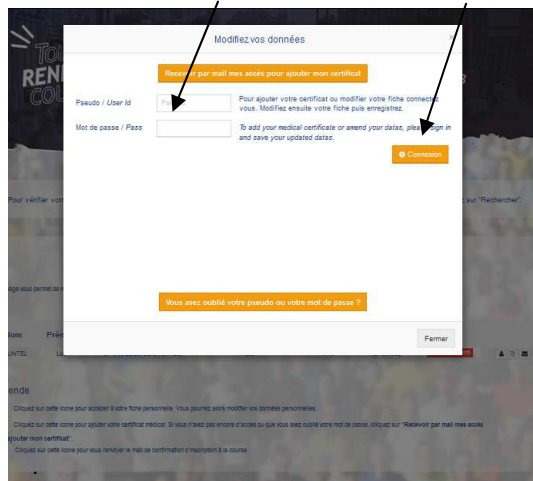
Modifiez vos données

×

Recevoir par mail mes accès pour ajouter mon certificat

Pseudo / User Id

Ps

Pour ajouter votre certificat ou modifier votre fiche connectez-vous. Modifiez ensuite votre fiche puis enregistrez.

Mot de passe / Pass

To add your medical certificate or amend your datas, please sign in and save your updated datas.

Connexion

Vous avez oublié votre pseudo ou votre mot de passe ?

Fermer

Pour vérifier votre

sur "Rechercher"

Nom Prén

ende

Cliquez sur cette icone pour accéder à votre fiche personnelle. Vous pourrez alors modifier vos données personnelles.

Cliquez sur cette icone pour ajouter votre certificat médical. Si vous n'avez pas encore d'accès ou que vous avez oublié votre mot de passe, cliquez sur "Recevoir par mail mes accès ajouter mon certificat".

Cliquez sur cette icone pour vous renvoyer le mail de confirmation d'inscription à la course.